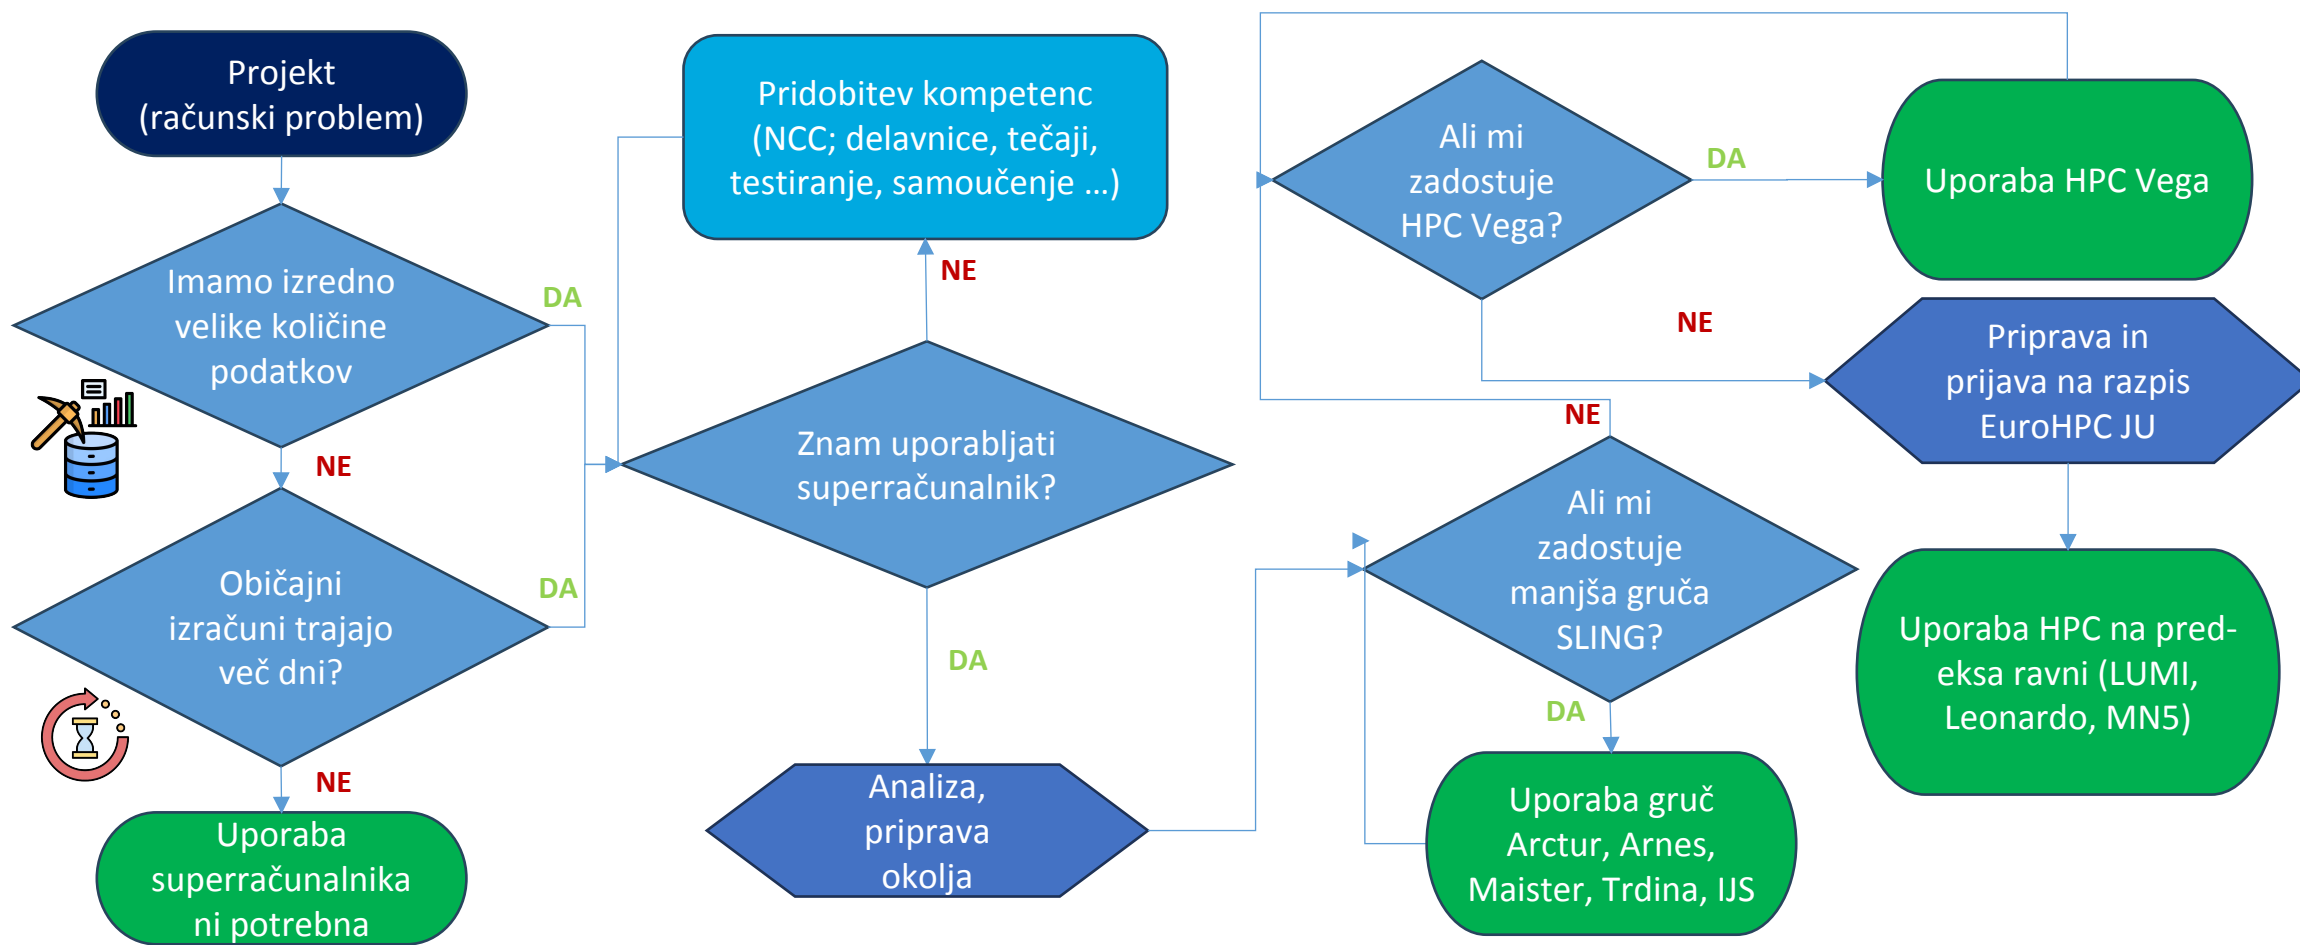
Projekt
(računski problem)

Imamo izredno velike količine podatkov

DA

NE

Običajni izračuni trajajo več dni?

DA

NE

Uporaba superračunalnika ni potrebna

Pridobitev kompetenc (NCC; delavnice, tečaji, testiranje, samoučenje ...)

NE

Znam uporabljati superračunalnik?

DA

Analiza, priprava okolja

Ali mi zadostuje HPC Vega?

DA

Uporaba HPC Vega

NE

Priprava in prijava na razpis EuroHPC JU

NE

Ali mi zadostuje manjša gruča SLING?

DA

Uporaba gruč Arctur, Arnes, Maister, Trdina, IJS

Uporaba HPC na pred-eksa ravni (LUMI, Leonardo, MN5)